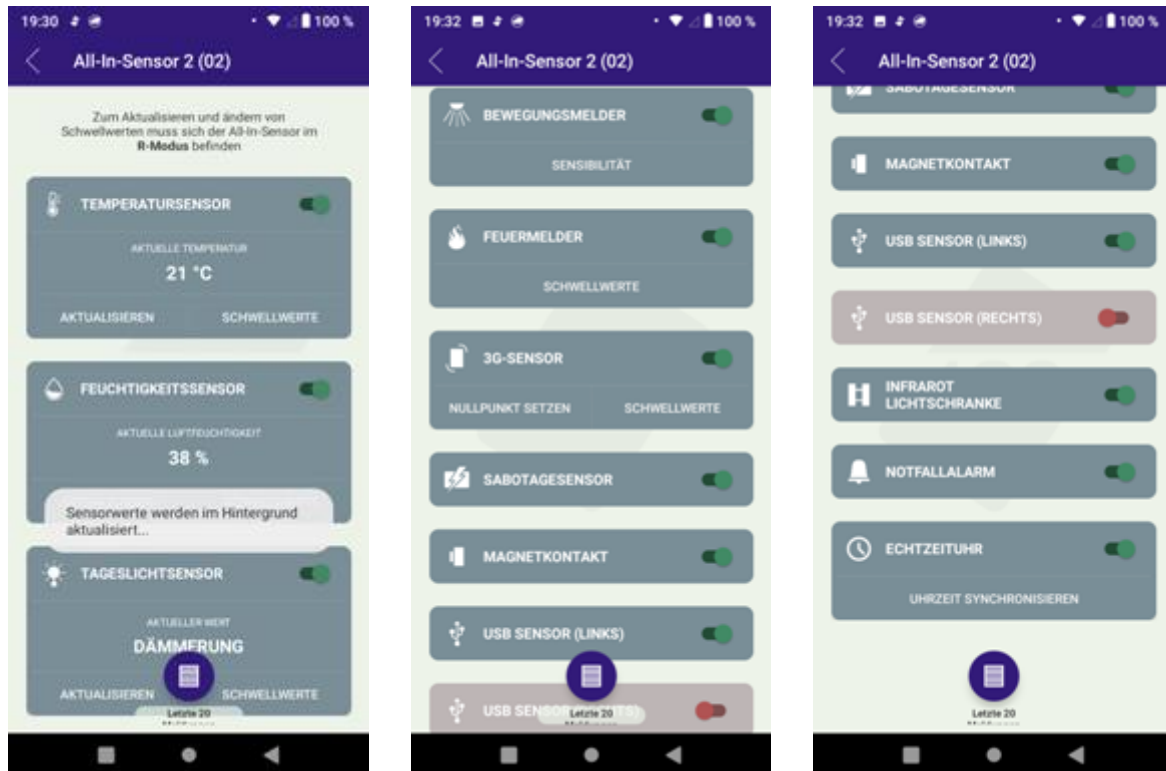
19:30 100 %

All-In-Sensor 2 (02)

Zum Aktualisieren und ändern von Schwellwerten muss sich der All-In-Sensor im **R-Modus** befinden

TEMPERATURSENSOR

AKTUELLE TEMPERATUR

21 °C

AKTUALISIEREN SCHWELLWERTE

FEUCHTIGKEITSSENSOR

AKTUELLE LUFTFEUCHTIGKEIT

38 %

Sensorwerte werden im Hintergrund aktualisiert...

TAGESLICHTSENSOR

AKTUELLER WERT

DÄMMERUNG

AKTUALISIEREN SCHWELLWERTE

Letzte 20

19:32 100 %

All-In-Sensor 2 (02)

BEWEGUNGSMELDER

SENSIBILITÄT

FEUERMELDER

SCHWELLWERTE

3G-SENSOR

NULLPUNKT SETZEN SCHWELLWERTE

SABOTAGESENSOR

MAGNETKONTAKT

USB SENSOR (LINKS)

USB SENSO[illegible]

Letzte 20

19:32 100 %

All-In-Sensor 2 (02)

SABOTAGESENSOR

MAGNETKONTAKT

USB SENSOR (LINKS)

USB SENSOR (RECHTS)

INFRAROT LICHTSCHRANKE

NOTFALLALARM

ECHTZEITUHR

UHRZEIT SYNCHRONISIEREN

Letzte 20